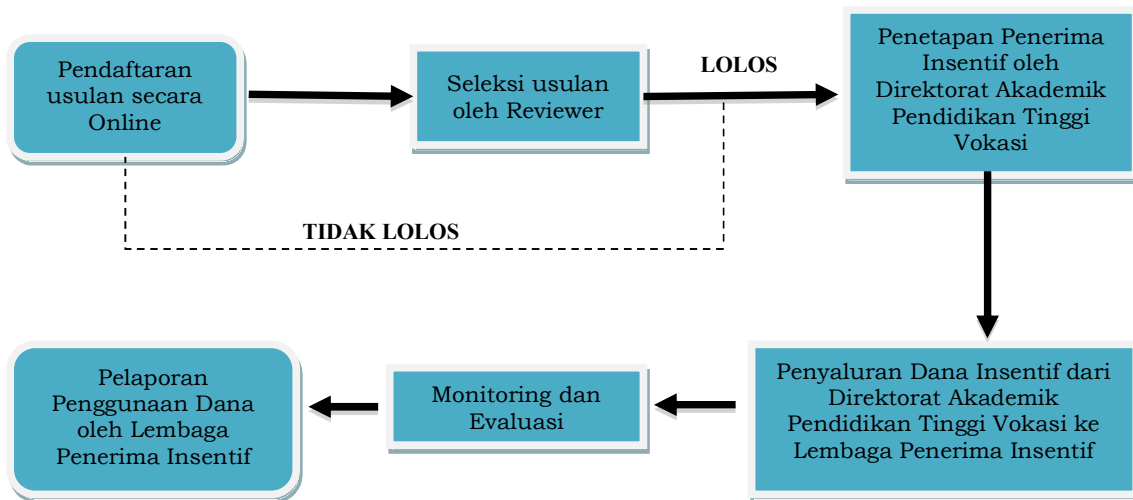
Pendaftaran usulan secara Online

Seleksi usulan oleh Reviewer

LOLOS

Penetapan Penerima Insentif oleh Direktorat Akademik Pendidikan Tinggi Vokasi

TIDAK LOLOS

Penyaluran Dana Insentif dari Direktorat Akademik Pendidikan Tinggi Vokasi ke Lembaga Penerima Insentif

Monitoring dan Evaluasi

Pelaporan Penggunaan Dana oleh Lembaga Penerima Insentif